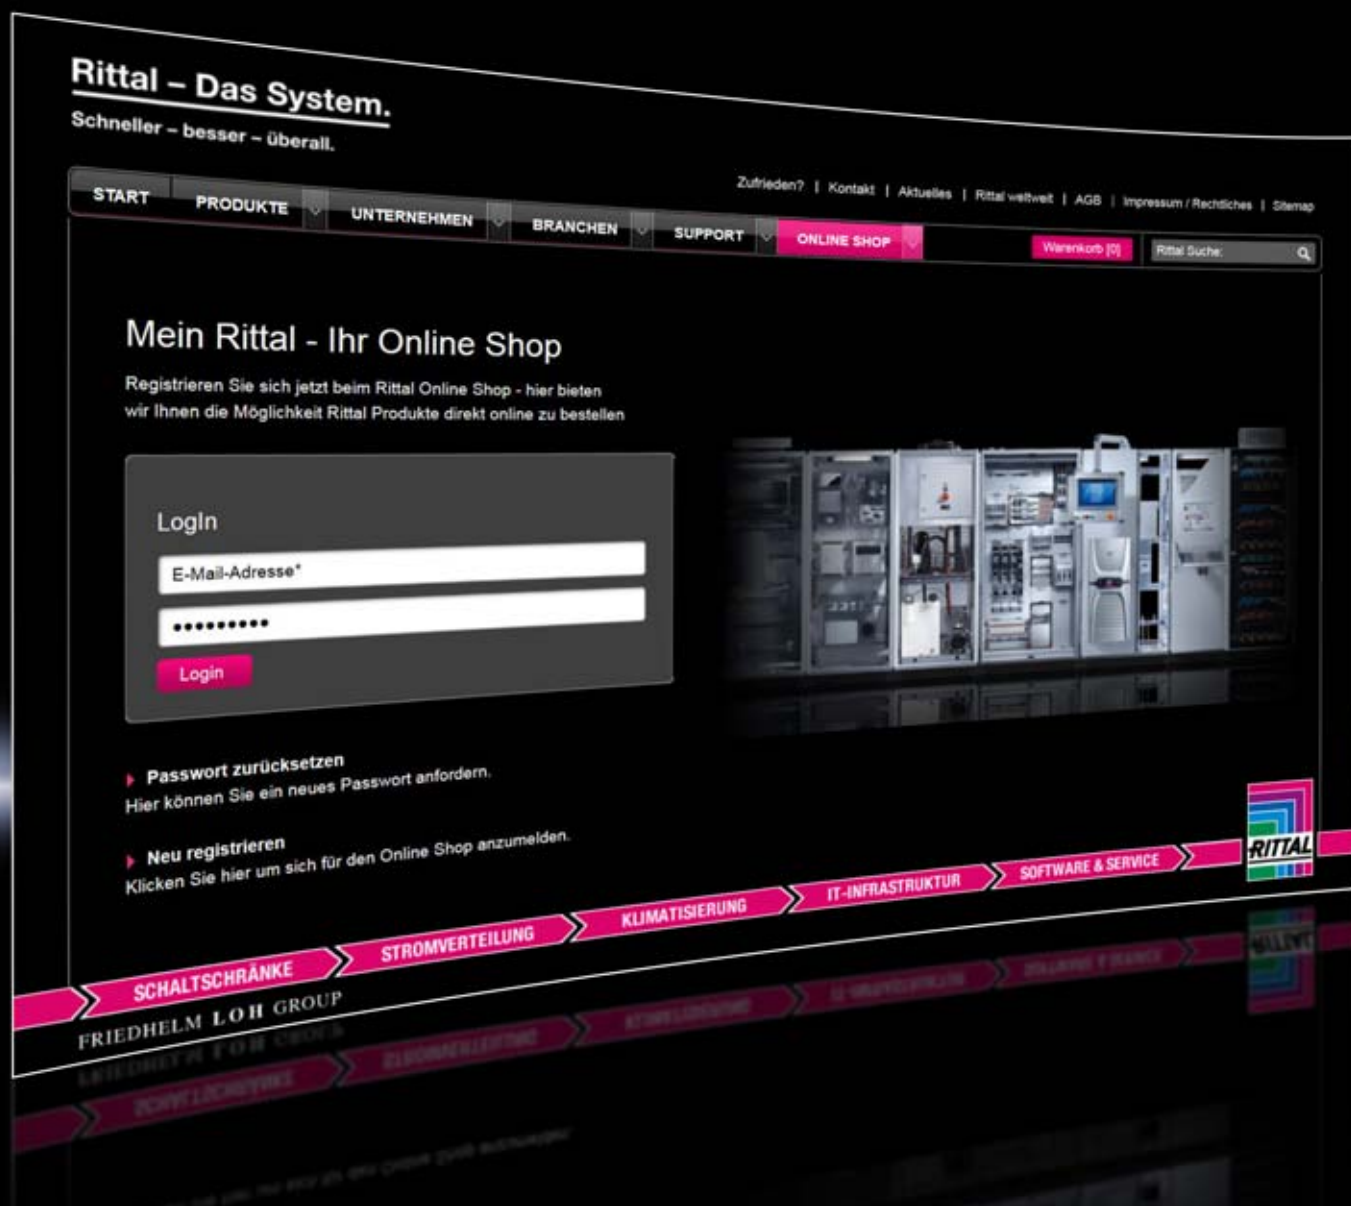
Rittal – Das System.
Schneller – besser – überall.

Zufrieden? | Kontakt | Aktuelles | Rittal weltweit | AGB | Impressum / Rechtliches | Sitemap

START PRODUKTE UNTERNEHMEN BRANCHEN SUPPORT ONLINE SHOP

Warenkorb [0] Rittal Suche:

Mein Rittal - Ihr Online Shop

Registrieren Sie sich jetzt beim Rittal Online Shop - hier bieten wir Ihnen die Möglichkeit Rittal Produkte direkt online zu bestellen

LogIn

E-Mail-Adresse*

••••••••••

Login

Passwort zurücksetzen
Hier können Sie ein neues Passwort anfordern.

Neu registrieren
Klicken Sie hier um sich für den Online Shop anzumelden.

SCHALTSCHRÄNKE STROMVERTEILUNG KLIMATISIERUNG IT-INFRASTRUKTUR SOFTWARE & SERVICE

RITTAL

FRIEDHELM LOH GROUP